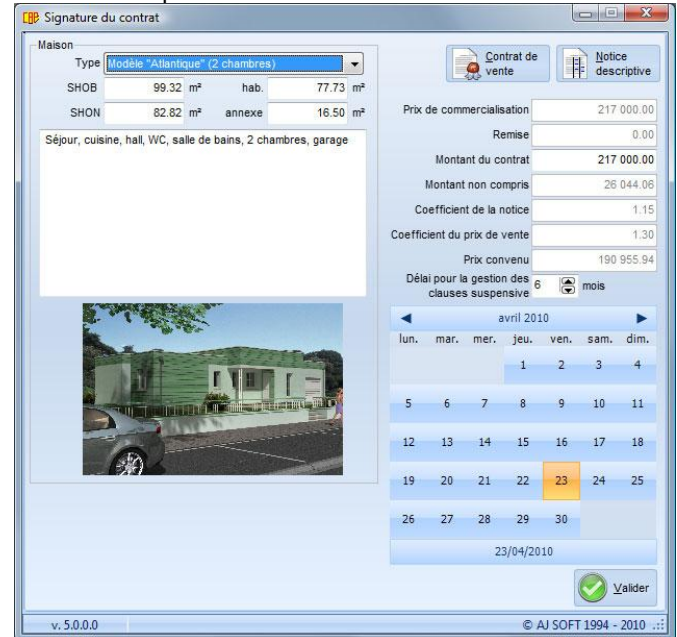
Signature du contrat

Maison

Type Modèle "Atlantique" (2 chambres)

SHOB 99.32 m² hab. 77.73 m²

SHON 82.82 m² annexe 16.50 m²

Séjour, cuisine, hall, WC, salle de bains, 2 chambres, garage

Contrat de vente

Notice descriptive

Prix de commercialisation 217 000.00

Remise 0.00

Montant du contrat 217 000.00

Montant non compris 26 044.06

Coefficient de la notice 1.15

Coefficient du prix de vente 1.30

Prix convenu 190 955.94

Délai pour la gestion des clauses suspensive 6 mois

avril 2010

| lun. | mar. | mer. | jeu. | ven. | sam. | dim. |
|---|---|---|---|---|---|---|
| | | | 1 | 2 | 3 | 4 |
| 5 | 6 | 7 | 8 | 9 | 10 | 11 |
| 12 | 13 | 14 | 15 | 16 | 17 | 18 |
| 19 | 20 | 21 | 22 | 23 | 24 | 25 |
| 26 | 27 | 28 | 29 | 30 | | |

23/04/2010

Valider

v. 5.0.0.0

© AJ SOFT 1994 - 2010